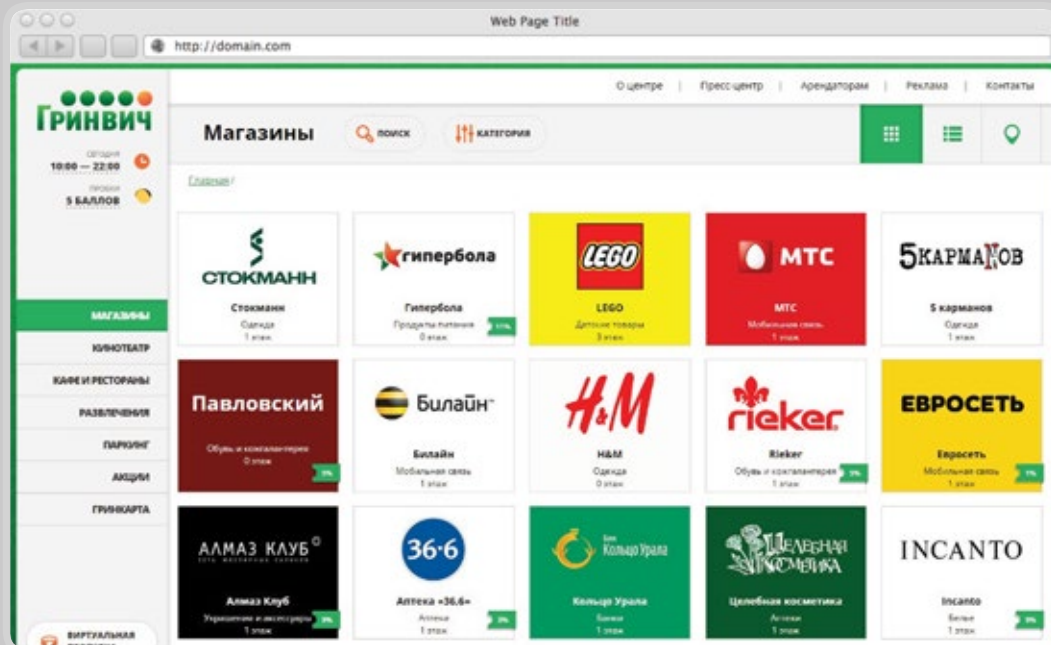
Web Page Title

http://domain.com

ГРИНВИЧ

сегодня
10:00 — 22:00

бонусы
5 БАЛЛОВ

О центре | Пресс-центр | Арендаторам | Реклама | Контакты

Магазины

ПОИСК

КАТЕГОРИЯ

Главная /

МАГАЗИНЫ
КИНОТЕАТР
КАФЕ И РЕСТОРАНЫ
РАЗВЛЕЧЕНИЯ
ПАРКИНГ
АКЦИИ
ГРИНКАРТА

ВИРТУАЛЬНАЯ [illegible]

СТОКМАНН
Стокманн
Одежда
1 этаж

гипербола
Гипербола
Продукты питания
0 этаж
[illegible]

LEGO
LEGO
Детские товары
3 этаж

МТС
МТС
Мобильная связь
1 этаж

5КАРМАНОВ
5 карманов
Одежда
1 этаж

Павловский
Обувь и галантерея
0 этаж
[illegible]

Билайн
Билайн
Мобильная связь
1 этаж

H&M
H&M
Одежда
0 этаж

rieker
Rieker
Обувь и галантерея
1 этаж
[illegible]

ЕВРОСЕТЬ
Евросеть
Мобильная связь
1 этаж
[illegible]

АЛМАЗ КЛУБ
Алмаз Клуб
Украшения и аксессуары
1 этаж
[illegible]

36·6
Аптека «36.6»
Аптека
1 этаж
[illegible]

Банк Кольцо Урала
Кольцо Урала
Банки
1 этаж

Целебная косметика
Целебная косметика
Аптеки
1 этаж

INCANTO
Incanto
Белье
1 этаж
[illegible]